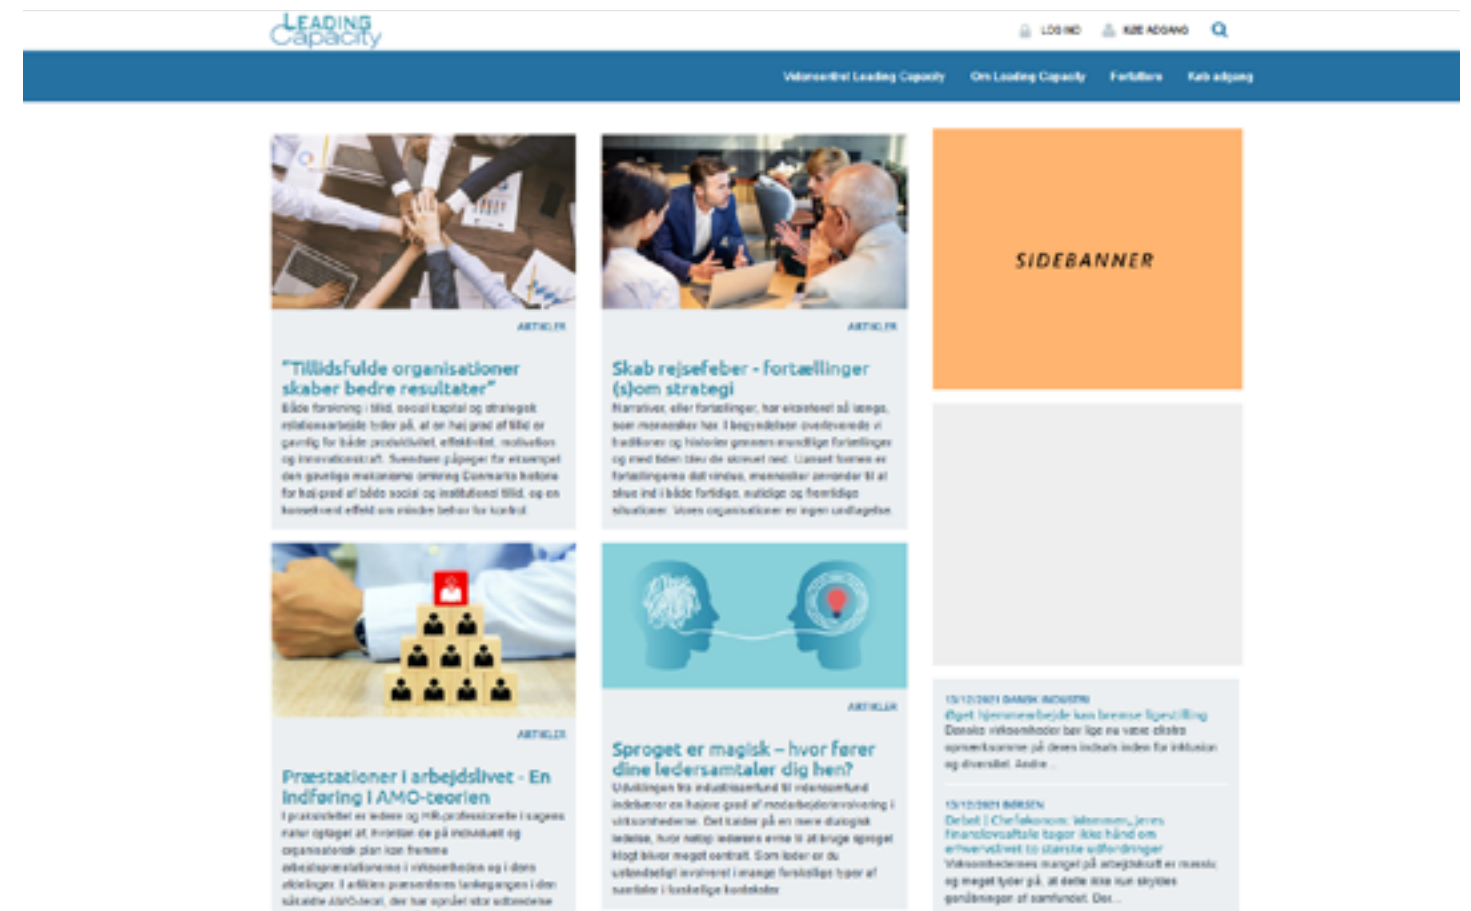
LEADING Capacity

LOG IND  KØB ADGANG

Videnscenter Leading Capacity  Om Leading Capacity  Forfattere  Køb adgang

ARTIKLER

"Tillidsfulde organisationer skaber bedre resultater"

Både forskning i tillid, social kapital og strategisk relationsarbejde tyder på, at en høj grad af tillid er gavnlig for både produktivitet, effektivitet, motivation og innovationskraft. Svendsen påpeger for eksempel den gavnlige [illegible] Danmarks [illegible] for høj grad af både social og institutionel tillid, og en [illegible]

ARTIKLER

Skab rejsefeber - fortællinger (s)om strategi

Narrativer, eller fortællinger, har eksisteret så længe, som mennesker har. I begyndelsen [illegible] fortællinger og med tiden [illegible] fortællingerne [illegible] både fortiden, nutiden og fremtidige situationer. Vores organisationer er ingen undtagelse.

SIDEBANNER

ARTIKLER

Præstationer i arbejdslivet - En indføring i AMO-teorien

I praksisfeltet er ledere og HR-professionelle i stigende grad optaget af, hvordan de på individuelt og organisatorisk plan kan fremme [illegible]

ARTIKLER

Sproget er magisk – hvor fører dine ledersamtaler dig hen?

Udviklingen fra industrisamfund til vidensamfund indebærer en højere grad af medarbejderinvolvering i virksomhederne. Det kalder på en mere dialogisk ledelse, hvor netop ledernes evne til at bruge sproget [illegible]

13/12/2021 DANSK INDUSTRI
Øget hjemmearbejde kan bremse ligestilling
Danske virksomheder har lige nu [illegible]

13/12/2021 BØRSEN
Debat | Cheføkonom: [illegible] finanslovsaftale tager ikke hånd om erhvervslivet to største udfordringer
Virksomhedernes mangel på arbejdskraft er massiv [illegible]